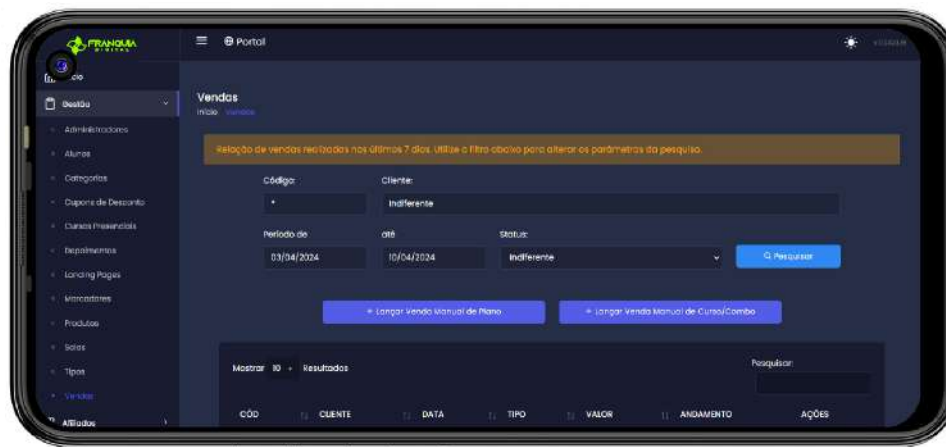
FRANQUIA DIGITAL

Portal

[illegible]cio

Gestão

Administradores
Alunos
Categorias
Cupons de Desconto
Cursos Presenciais
Depoimentos
Landing Pages
Marcadores
Produtos
Salas
Tipos
Vendas

Afiliados

Vendas
Início Vendas

Relação de vendas realizadas nos últimos 7 dias. Utilize o filtro abaixo para alterar os parâmetros da pesquisa.

Código:
*
Cliente:
Indiferente
Período de
03/04/2024
até
10/04/2024
Status:
Indiferente
Pesquisar

+ Lançar Venda Manual de Plano
+ Lançar Venda Manual de Curso/Combo

Mostrar 10 Resultados

Pesquisar:

| CÓD | CLIENTE | DATA | TIPO | VALOR | ANDAMENTO | AÇÕES |
|---|---|---|---|---|---|---|